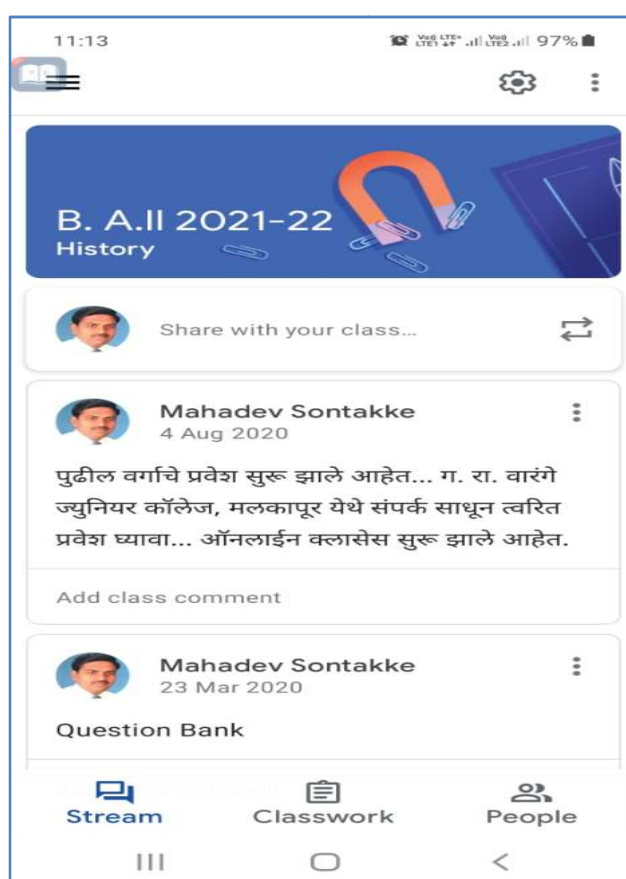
11:13
Vo) LTE1 LTE+ Vo) LTE2 97%

B. A.II 2021-22
History

Share with your class...

Mahadev Sontakke
4 Aug 2020

पुढील वर्गाचे प्रवेश सुरू झाले आहेत... ग. रा. वारंगे ज्युनियर कॉलेज, मलकापूर येथे संपर्क साधून त्वरित प्रवेश घ्यावा... ऑनलाईन क्लासेस सुरू झाले आहेत.

Add class comment

Mahadev Sontakke
23 Mar 2020

Question Bank

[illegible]

Stream
Classwork
People